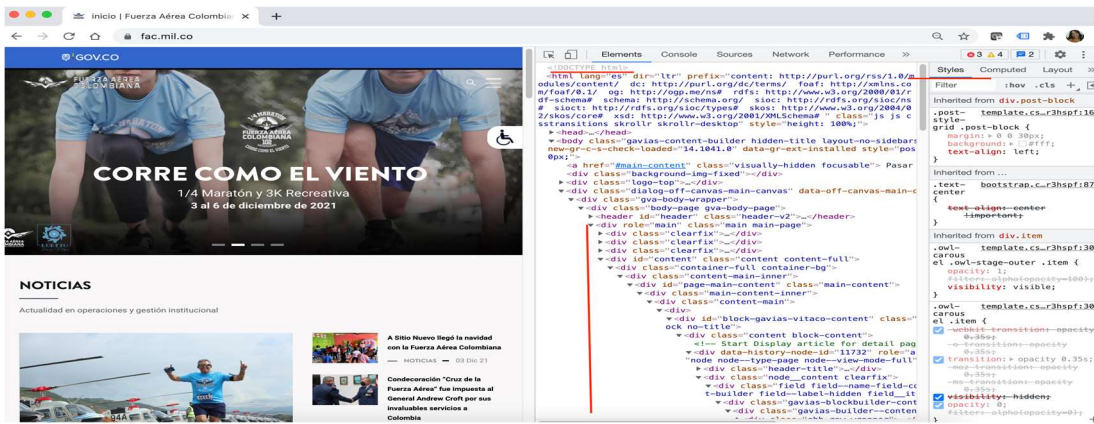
inicio | Fuerza Aérea Colombiana ×
fac.mil.co

GOV.CO
FUERZA AÉREA COLOMBIANA
CORRE COMO EL VIENTO
1/4 Maratón y 3K Recreativa
3 al 6 de diciembre de 2021

NOTICIAS
Actualidad en operaciones y gestión institucional

A Sitio Nuevo llegó la navidad con la Fuerza Aérea Colombiana
— NOTICIAS — 03 Dic 21

Condecoración "Cruz de la Fuerza Aérea" fue impuesta al General Andrew Croft por sus invaluables servicios a Colombia

Elements Console Sources Network Performance »
3 4 2

<!DOCTYPE html>
<html lang="es" dir="ltr" prefix="content: http://purl.org/rss/1.0/modules/content/ dc: http://purl.org/dc/terms/ foaf: http://xmlns.com/foaf/0.1/ og: http://ogp.me/ns# rdfs: http://www.w3.org/2000/01/rdf-schema# schema: http://schema.org/ sioc: http://rdfs.org/sioc/ns# sioct: http://rdfs.org/sioc/types# skos: http://www.w3.org/2004/02/skos/core# xsd: http://www.w3.org/2001/XMLSchema# " class="js js csstransitions skrollr skrollr-desktop" style="height: 100%;">
▶<head>…</head>
▼<body class="gavias-content-builder hidden-title layout-no-sidebars new-gr-c-s-check-loaded="14.1041.0" data-gr-ext-installed style="pos 0px;">
<a href="#main-content" class="visually-hidden focusable">Pasar
▶<div class="background-img-fixed"></div>
▶<div class="logo-top">…</div>
▼<div class="dialog-off-canvas-main-canvas" data-off-canvas-main-c
▼<div class="gva-body-wrapper">
▼<div class="body-page gva-body-page">
▶<header id="header" class="header-v2">…</header>
▼<div role="main" class="main main-page">
▶<div class="clearfix">…</div>
▶<div class="clearfix">…</div>
▶<div class="clearfix">…</div>
▼<div id="content" class="content content-full">
▼<div class="container-full container-bg">
▼<div class="content-main-inner">
▼<div id="page-main-content" class="main-content">
▼<div class="main-content-inner">
▼<div class="content-main">
▼<div>
▼<div id="block-gavias-vitaco-content" class="bl ock no-title">
▼<div class="content block-content">
<!-- Start Display article for detail pag
▼<div data-history-node-id="11732" role="a "node node--type-page node--view-mode-full"
▶<div class="header-title">…</div>
▼<div class="node__content clearfix">
▼<div class="field field--name-field-c t-builder field--label-hidden field__it
▼<div class="gavias-blockbuilder-cont
▼<div class="gavias-builder-conten

Styles Computed Layout »
Filter :hov .cls +
Inherited from div.post-block
.post-style-grid .post-block { template.c…r3hspf:16
margin: ▶ 0 0 30px;
background: ▶ #fff;
text-align: left;
}
Inherited from …
.text-center { bootstrap.c…r3hspf:87
text-align: center !important;
}
Inherited from div.item
.owl-carousel .owl-stage-outer .item { template.c…r3hspf:30
opacity: 1;
filter: alpha(opacity=100);
visibility: visible;
}
.owl-carousel .item { template.c…r3hspf:30
-webkit-transition: opacity 0.35s;
-o-transition: opacity 0.35s;
transition: ▶ opacity 0.35s;
-moz-transition: opacity 0.35s;
-ms-transition: opacity 0.35s;
visibility: hidden;
opacity: 0;
filter: alpha(opacity=0);